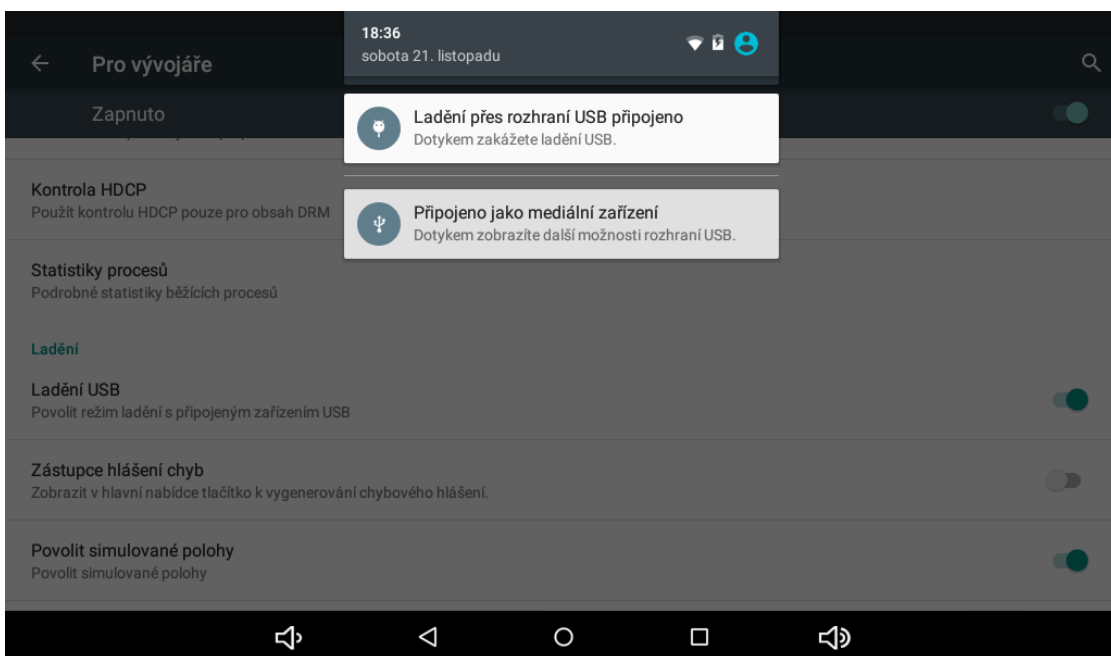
18:36
sobota 21. listopadu

Pro vývojáře

Zapnuto

Ladění přes rozhraní USB připojeno
Dotykem zakážete ladění USB.

Kontrola HDCP
Použít kontrolu HDCP pouze pro obsah DRM

Připojeno jako mediální zařízení
Dotykem zobrazíte další možnosti rozhraní USB.

Statistiky procesů
Podrobné statistiky běžících procesů

Ladění

Ladění USB
Povolit režim ladění s připojeným zařízením USB

Zástupce hlášení chyb
Zobrazit v hlavní nabídce tlačítko k vygenerování chybového hlášení.

Povolit simulované polohy
Povolit simulované polohy